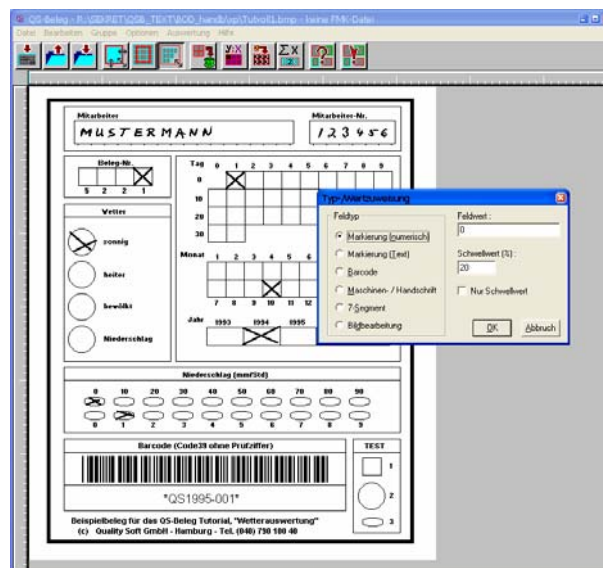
QS-Beleg - R:\SEKRET\QSB_TEXT\SOD_handb\spi\Tutorl1.bmp - keine FMK-Datei
Datei Bearbeiten Gruppe Optionen Auswertung Hilfe

Mitarbeiter
MUSTERMANN
Mitarbeiter-Nr.
123456

Beleg-Nr.
5 2 2 1

Tag
0 1 2 3 4 5 6 7 8 9
0
10
20
30

Wetter
sonnig
heiter
bewölkt
Niederschlag

Monat
1 2 3 4 5 6
7 8 9 10 11 12

Jahr
1993 1994 1995

Typ-/Wertzuweisung
Feldtyp
Markierung (numerisch)
Markierung (Text)
Barcode
Maschinen- / Handschrift
7-Segment
Bildbearbeitung
Feldwert :
0
Schwellwert (%) :
20
Nur Schwellwert
OK
Abbruch

Niederschlag (mm/Std)
0 10 20 30 40 50 60 70 80 90
0 1 2 3 4 5 6 7 8 9

Barcode (Code39 ohne Prüfziffer)
*QS1995-001*

TEST
1
2
3

Beispielbeleg für das QS-Beleg Tutorial, "Wetterauswertung"
(c) Quality Soft GmbH - Hamburg - Tel. (040) 790 100 40